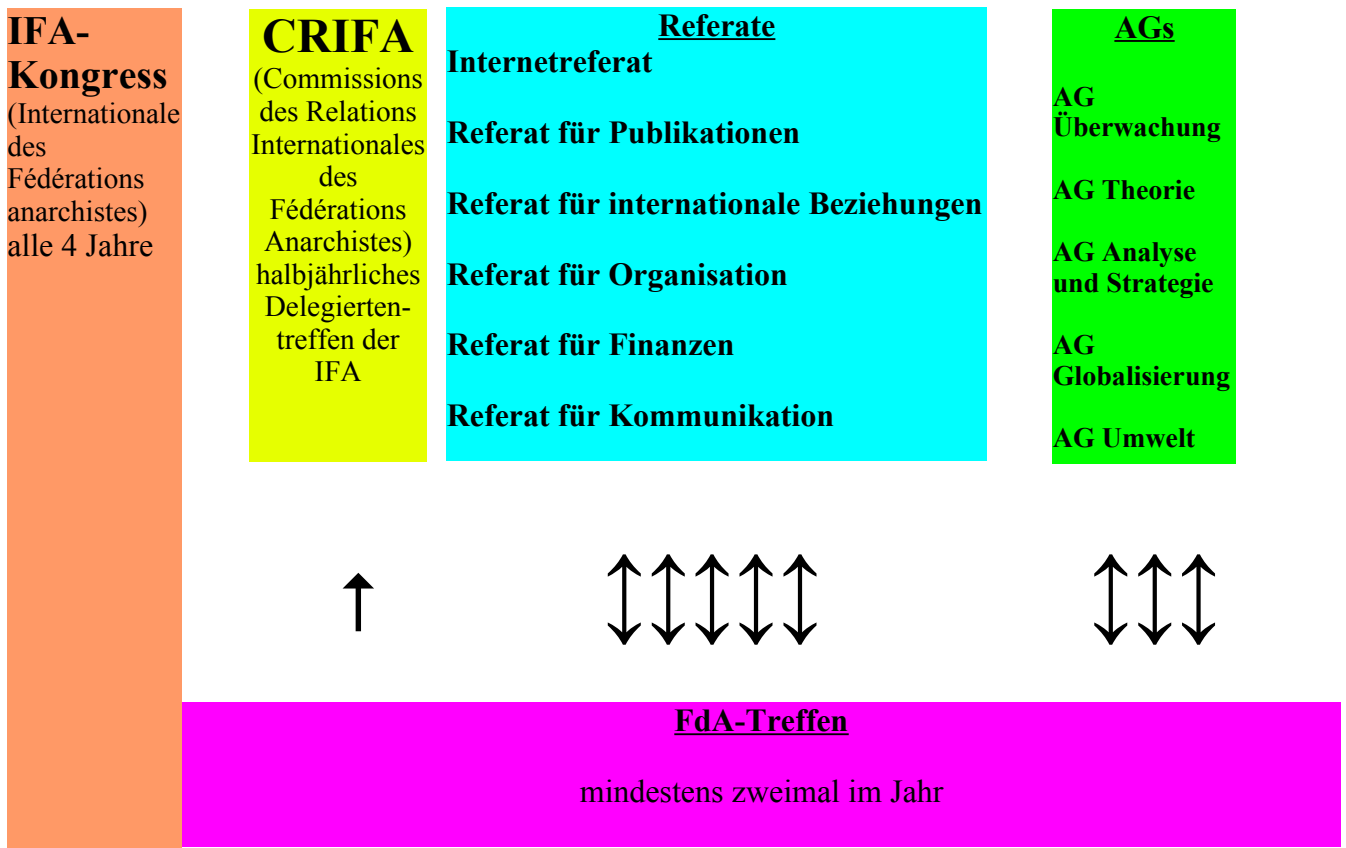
IFA-Kongress
(Internationale des Fédérations anarchistes) alle 4 Jahre

CRIFA
(Commissions des Relations Internationales des Fédérations Anarchistes) halbjährliches Delegiertentreffen der IFA

Referate
Internetreferat

Referat für Publikationen

Referat für internationale Beziehungen

Referat für Organisation

Referat für Finanzen

Referat für Kommunikation

AGs

AG Überwachung

AG Theorie

AG Analyse und Strategie

AG Globalisierung

AG Umwelt

FdA-Treffen

mindestens zweimal im Jahr